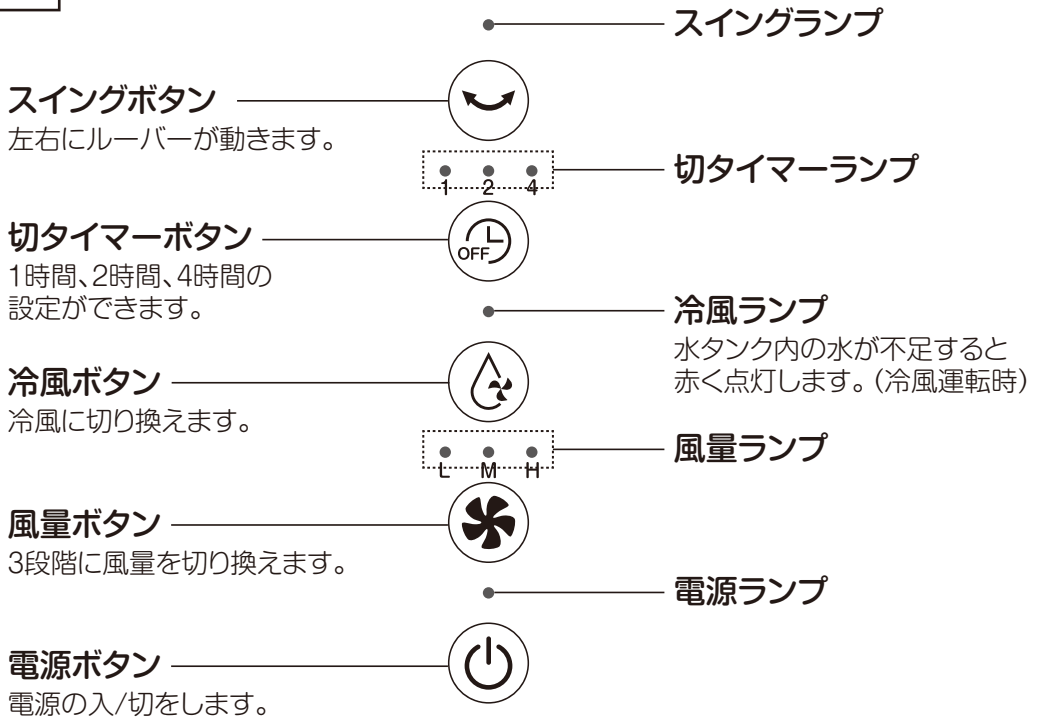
スイングランプ

スイングボタン
左右にルーバーが動きます。

1 2 4

切タイマーランプ

切タイマーボタン
1時間、2時間、4時間の設定ができます。

OFF

冷風ランプ
水タンク内の水が不足すると赤く点灯します。（冷風運転時）

冷風ボタン
冷風に切り換えます。

L M H

風量ランプ

風量ボタン
3段階に風量を切り換えます。

電源ランプ

電源ボタン
電源の入/切をします。